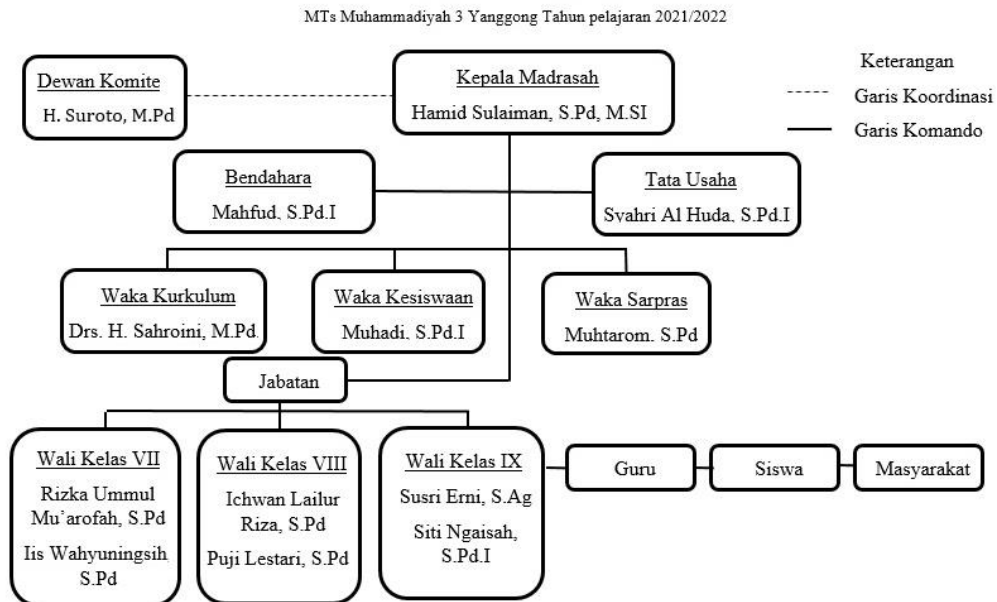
MTs Muhammadiyah 3 Yanggong Tahun pelajaran 2021/2022

Dewan Komite
H. Suroto, M.Pd

Kepala Madrasah
Hamid Sulaiman, S.Pd, M.SI

Keterangan
Garis Koordinasi
Garis Komando

Bendahara
Mahfud, S.Pd.I

Tata Usaha
Syahri Al Huda, S.Pd.I

Waka Kurkulum
Drs. H. Sahroini, M.Pd

Waka Kesiswaan
Muhadi, S.Pd.I

Waka Sarpras
Muhtarom, S.Pd

Jabatan

Wali Kelas VII
Rizka Ummul Mu'arofah, S.Pd
Iis Wahyuningsih S.Pd

Wali Kelas VIII
Ichwan Lailur Riza, S.Pd
Puji Lestari, S.Pd

Wali Kelas IX
Susri Erni, S.Ag
Siti Ngaisah, S.Pd.I

Guru

Siswa

Masyarakat